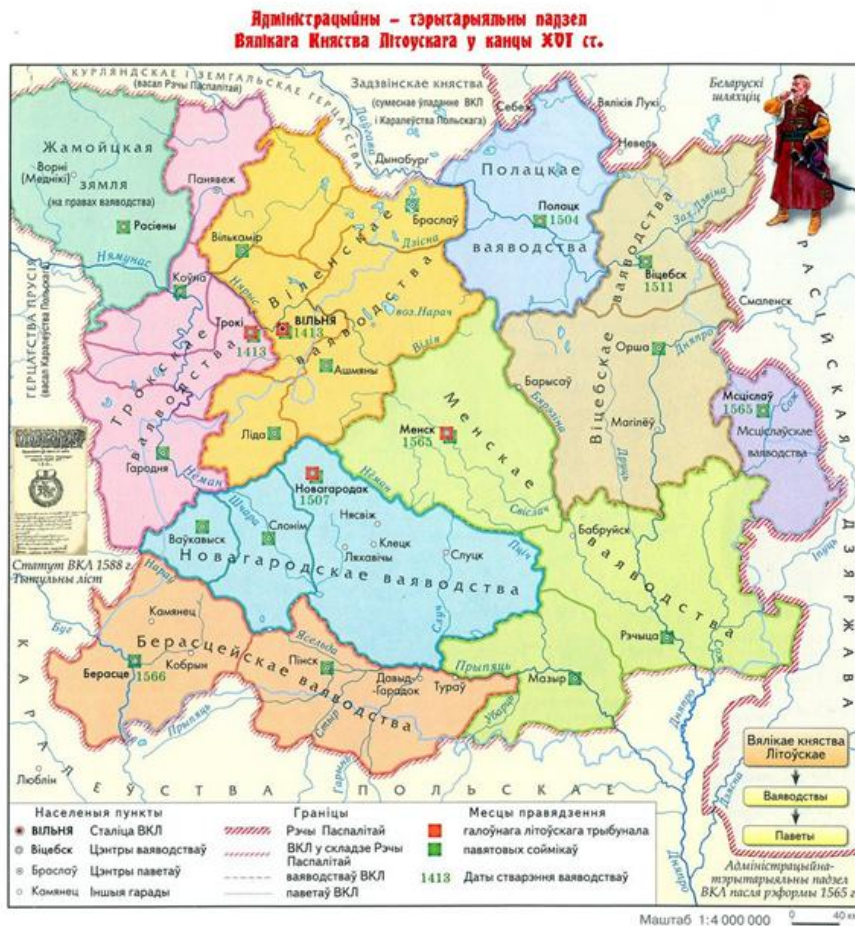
Адміністрацыйна – тэрытарыяльны падзел Вялікага Княства Літоўскага у канцы XVI ст.

КУРЛЯНДСКАЕ І ЗЕМГАЛЬСКАЕ ГЕРЦАГСТВА (васал Рэчы Паспалітай)

Задзвінскае княства (сумеснае ўладанне ВКЛ і Каралеўства Польскага)

Беларускі шляхціц

Жамойцкая зямля (на правах ваяводства)

Ворні (Меднікі)

Расіены

Панявеж

Себеж

Вялікія Лукі

Невель

Полацкае ваяводства

Полацк 1504

Дынобург

Браслаў

Дзвіна

Дзісна

Віцебскае ваяводства

Віцебск 1511

Зах.Дзвіна

Смаленск

Вількамір

Віленскае ваяводства

Нямунас

Коўна

Нярыс

ВІЛЬНЯ 1413

Трокі 1413

Трокскае ваяводства

воз.Нарач

Вілія

Ашмяны

Орша

Дняпро

Барысаў

Менскае ваяводства

Менск 1565

Бярэзіна

Магілёў

Мсціслаў 1565

Мсціслаўскае ваяводства

Сож

РАСІЙСКАЯ ДЗЯРЖАВА

ГЕРЦАГСТВА ПРУСІЯ (васал Каралеўства Польскага)

Ліда

Гародня

Нёман

Новагародак 1507

Нясвіж

Шчара

Слонім

Ваўкавыск

Клецк

Ляхавічы

Слуцк

Новагародскае ваяводства

Статут ВКЛ 1588 г. Тытульны ліст

Свіслач

Бабруйск

Птыч

Друць

Нараў

Камянец

Буг

Ясельда

Случ

Берасце 1566

Кобрын

Берасцейскае ваяводства

Пінск

Давыд-Гарадок

Тураў

Прыпяць

Мазыр

Рэчыца

Іпуць

Дняпро

Убарць

Гарынь

Стыр

Люблін

КАРАЛЕЎСТВА ПОЛЬСКАЕ

Вялікае княства Літоўскае

Ваяводствы

Паветы

Адміністрацыйна-тэрытарыяльны падзел ВКЛ пасля рэформы 1565 г.

Населеныя пункты

ВІЛЬНЯ Сталіца ВКЛ

Віцебск Цэнтры ваяводстваў

Браслаў Цэнтры паветаў

Камянец Іншыя гарады

Граніцы

Рэчы Паспалітай

ВКЛ у складзе Рэчы Паспалітай

ваяводстваў ВКЛ

паветаў ВКЛ

Месцы правядзення

галоўнага літоўскага трыбунала

павятовых соймікаў

1413 Даты стварэння ваяводстваў

Маштаб 1:4 000 000

0 40 км